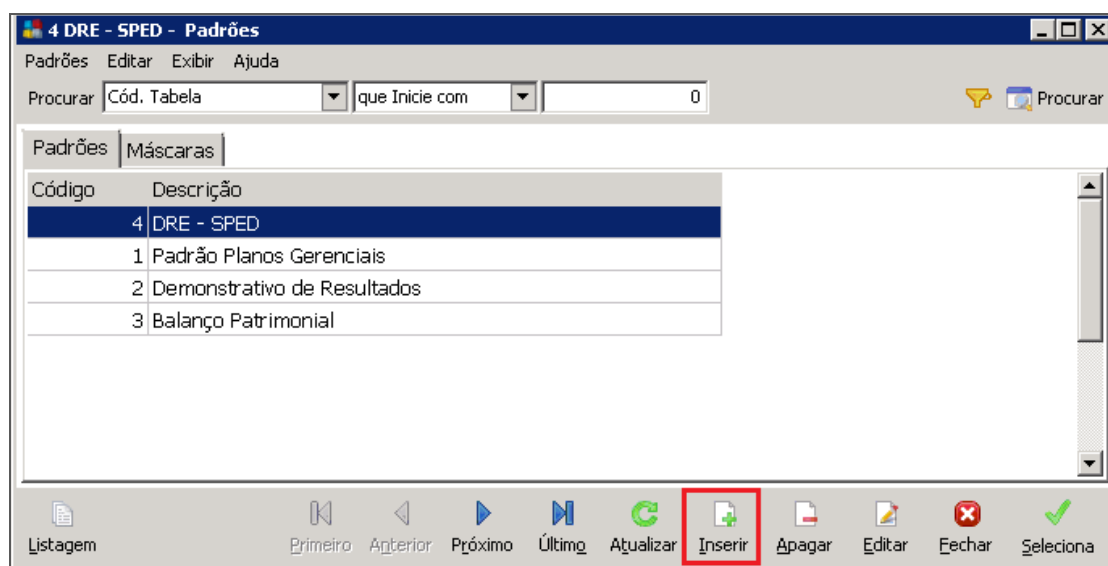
4 DRE - SPED - Padrões

Padrões Editar Exibir Ajuda

Procurar Cód. Tabela que Inicie com 0 Procurar

Padrões Máscaras

| Código | Descrição |
|---|---|
| 4 | DRE - SPED |
| 1 | Padrão Planos Gerenciais |
| 2 | Demonstrativo de Resultados |
| 3 | Balanço Patrimonial |

Listagem Primeiro Anterior Próximo Último Atualizar Inserir Apagar Editar Fechar Seleciona